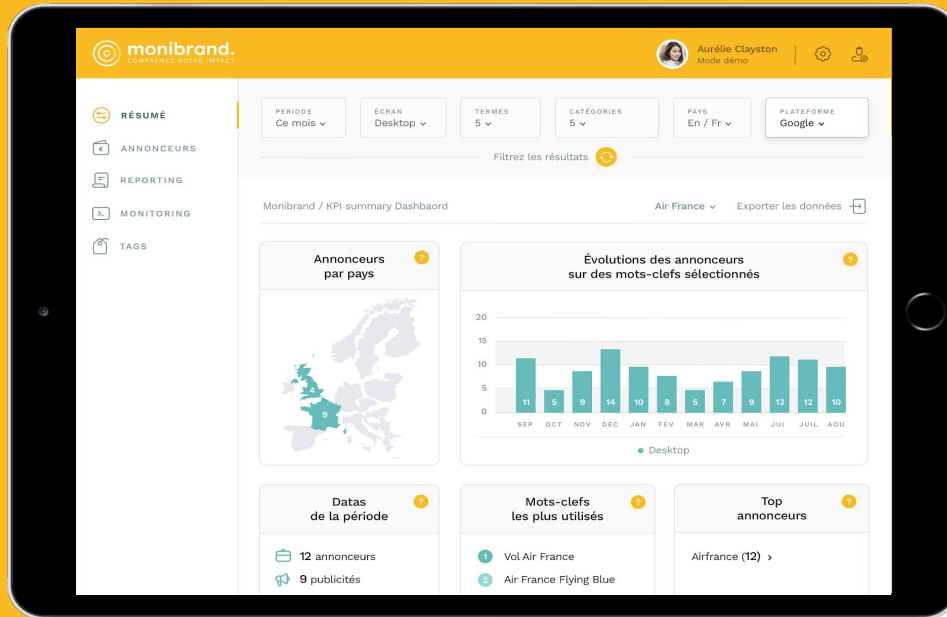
monibrand.
COMPRENEZ VOTRE IMPACT

Aurélie Clayston
Mode démo

RÉSUMÉ
ANNONCEURS
REPORTING
MONITORING
TAGS

PERIODE
Ce mois

ÉCRAN
Desktop

TERMES
5

CATÉGORIES
5

PAYS
En / Fr

PLATEFORME
Google

Filtrez les résultats

Monibrand / KPI summary Dashbaord

Air France

Exporter les données

Annonceurs par pays

4
9

Évolutions des annonceurs sur des mots-clefs sélectionnés

| 20 |
|---|
| 15 |
| 10 |
| 5 |
| 0 |

| SEP | OCT | NOV | DEC | JAN | FEV | MAR | AVR | MAI | JUI | JUIL | AOU |
|---|---|---|---|---|---|---|---|---|---|---|---|
| 11 | 5 | 9 | 14 | 10 | 8 | 5 | 7 | 9 | 13 | 12 | 10 |

Desktop

Datas de la période

12 annonceurs
9 publicités

Mots-clefs les plus utilisés

1 Vol Air France
2 Air France Flying Blue

Top annonceurs

Airfrance (12)